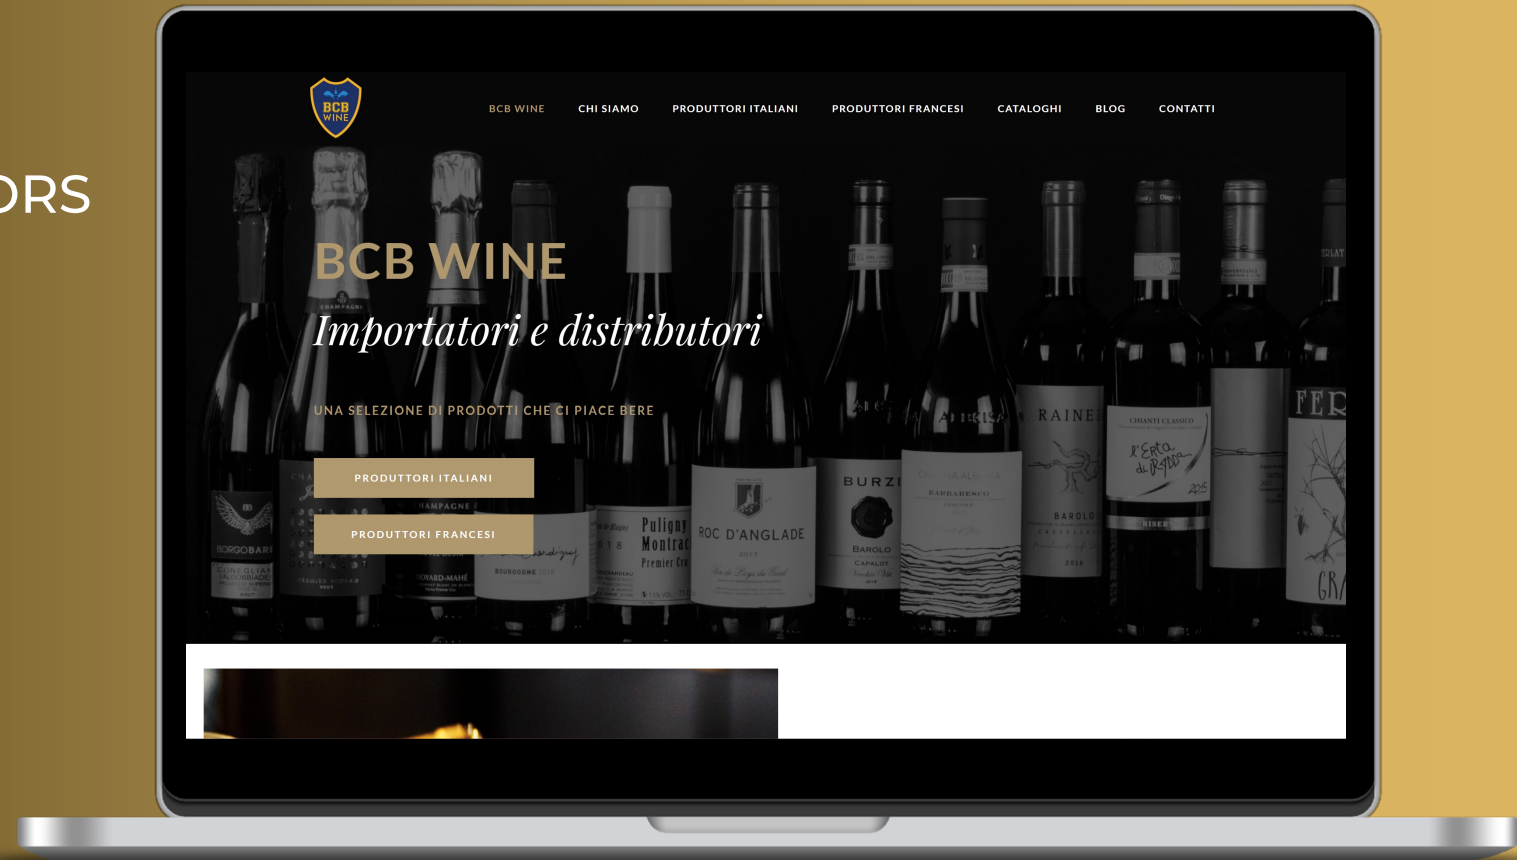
ORS

BCB WINE

BCB WINE CHI SIAMO PRODUTTORI ITALIANI PRODUTTORI FRANCESI CATALOGHI BLOG CONTATTI

BCB WINE

Importatori e distributori

UNA SELEZIONE DI PRODOTTI CHE CI PIACE BERE

PRODUTTORI ITALIANI

PRODUTTORI FRANCESI

BORGOBARI

CHAMPAGNE

Puligny Montrac Premier Cru

ROC D'ANGLADE

BURZI

BAROLO

BARBARESCO

RAINE

BAROLO

CHIANTI CLASSICO

RISER

FER